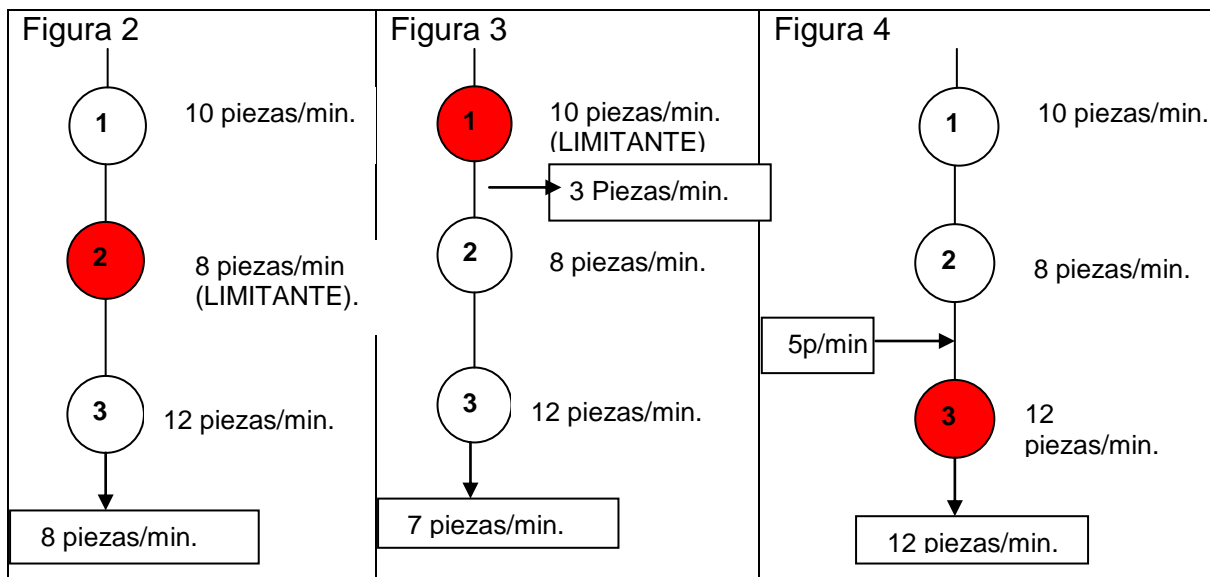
Figura 2

1 10 piezas/min.

2 8 piezas/min (LIMITANTE).

3 12 piezas/min.

8 piezas/min.

Figura 3

1 10 piezas/min. (LIMITANTE)

3 Piezas/min.

2 8 piezas/min.

3 12 piezas/min.

7 piezas/min.

Figura 4

1 10 piezas/min.

2 8 piezas/min.

5p/min

3 12 piezas/min.

12 piezas/min.